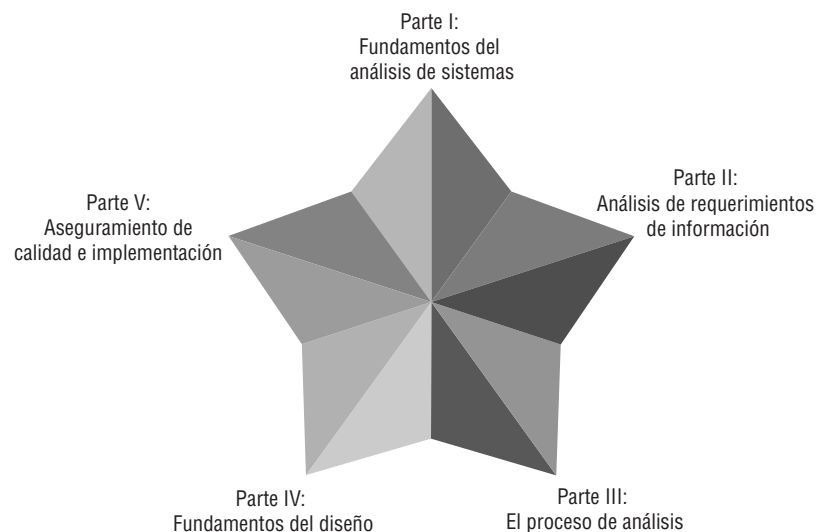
Parte I:
Fundamentos del análisis de sistemas

Parte II:
Análisis de requerimientos de información

Parte III:
El proceso de análisis

Parte IV:
Fundamentos del diseño

Parte V:
Aseguramiento de calidad e implementación